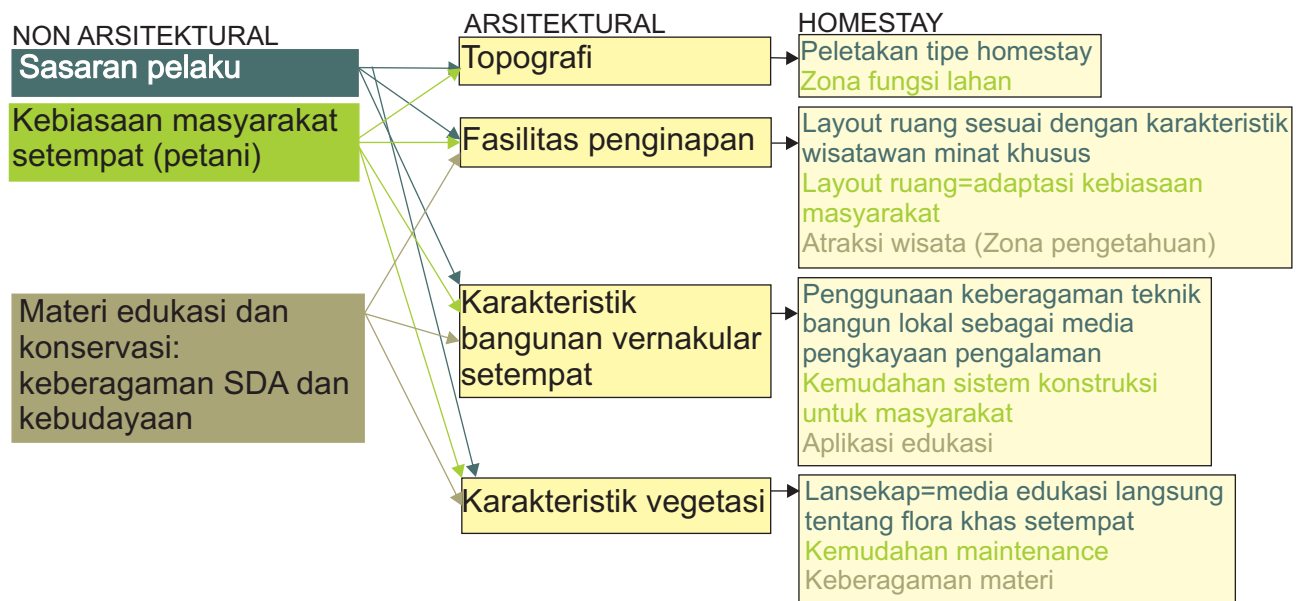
NON ARSITEKTURAL

Sasaran pelaku

Kebiasaan masyarakat setempat (petani)

Materi edukasi dan konservasi: keberagaman SDA dan kebudayaan

ARSITEKTURAL

Topografi

Fasilitas penginapan

Karakteristik bangunan vernakular setempat

Karakteristik vegetasi

HOMESTAY

Peletakan tipe homestay
Zona fungsi lahan

Layout ruang sesuai dengan karakteristik wisatawan minat khusus
Layout ruang=adaptasi kebiasaan masyarakat
Atraksi wisata (Zona pengetahuan)

Penggunaan keberagaman teknik bangun lokal sebagai media pengkayaan pengalaman
Kemudahan sistem konstruksi untuk masyarakat
Aplikasi edukasi

Lansekap=media edukasi langsung tentang flora khas setempat
Kemudahan maintenance
Keberagaman materi